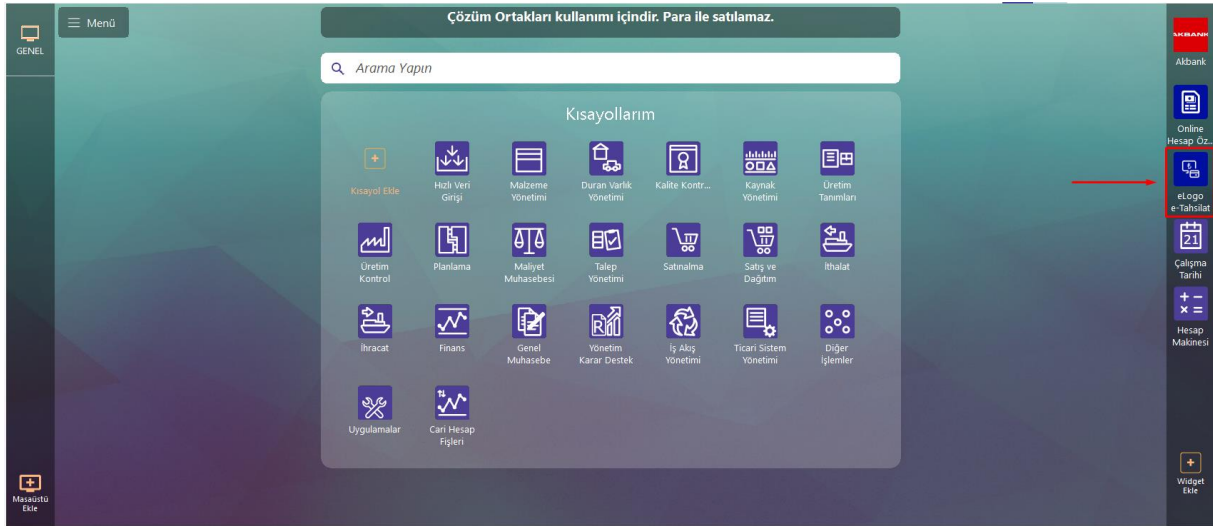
GENEL

Menü

Çözüm Ortakları kullanımı içindir. Para ile satılamaz.

Arama Yapın

Kısayollarım

Kısayol Ekle
Hızlı Veri Girişi
Malzeme Yönetimi
Duran Varlık Yönetimi
Kalite Kontr...
Kaynak Yönetimi
Üretim Tanımları
Üretim Kontrol
Planlama
Maliyet Muhasebesi
Talep Yönetimi
Satınalma
Satış ve Dağıtım
İthalat
İhracat
Finans
Genel Muhasebe
Yönetim Karar Destek
İş Akış Yönetimi
Ticari Sistem Yönetimi
Diğer İşlemler
Uygulamalar
Cari Hesap Fişleri

Masaüstü Ekle

AKBANK
Akbank
Online Hesap Öz...
eLogo e-Tahsilat
21
Çalışma Tarihi
Hesap Makinesi
Widget Ekle